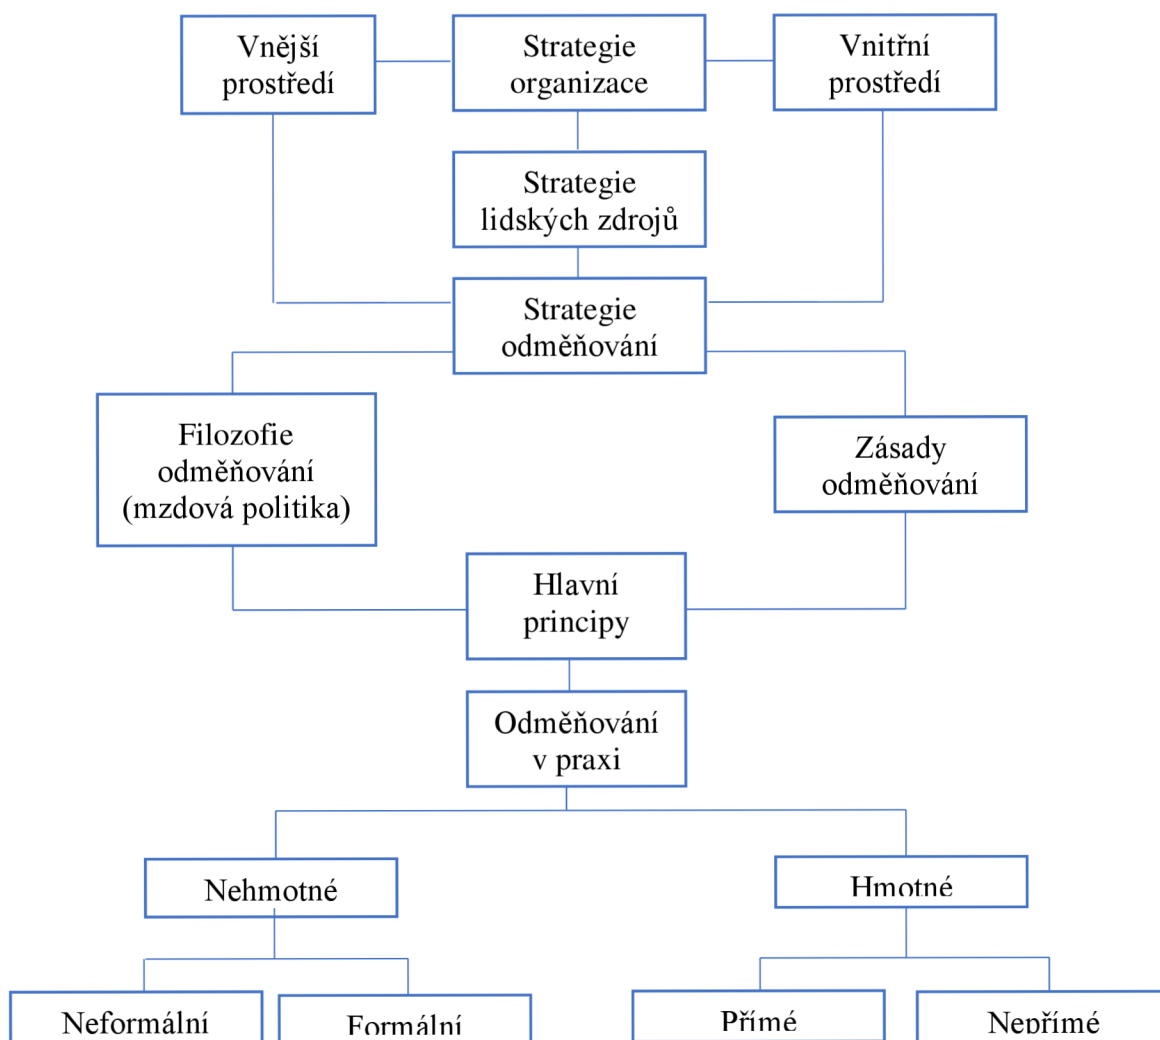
Vnější prostředí

Strategie organizace

Vnitřní prostředí

Strategie lidských zdrojů

Strategie odměňování

Filozofie odměňování (mzdová politika)

Zásady odměňování

Hlavní principy

Odměňování v praxi

Nehmotné

Hmotné

Neformální

Formální

Přímé

Nepřímé